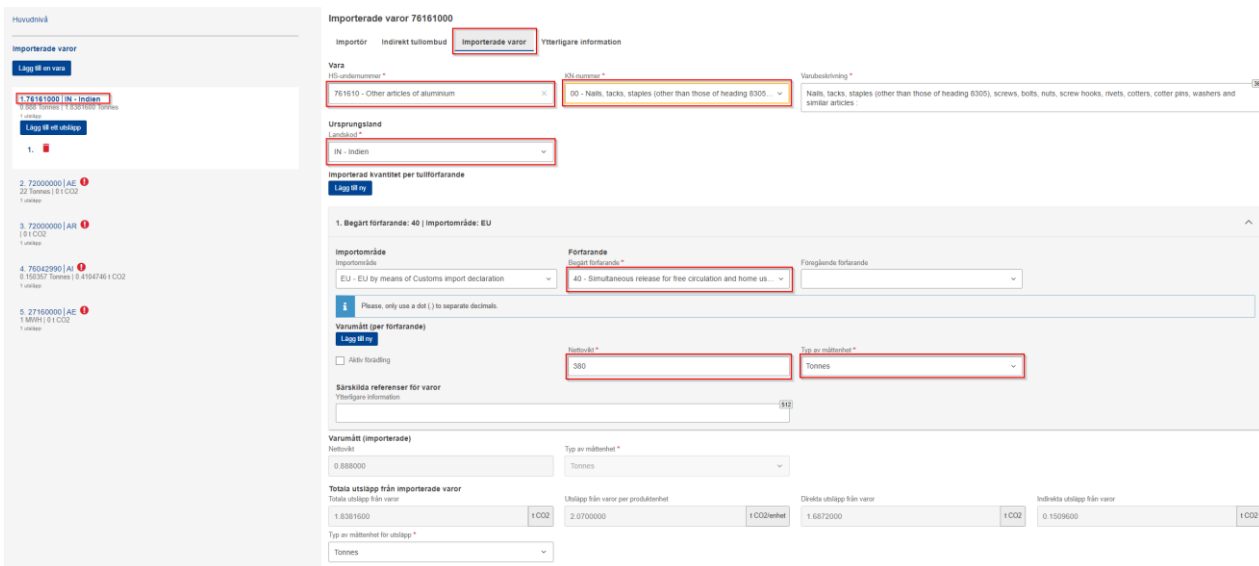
Huvudnivå

Importerade varor

Lägg till en vara

1. 76161000 | IN - Indien
0.888 Tonnes | 1.8381600 Tonnes
1 utsläpp
Lägg till ett utsläpp

1.

2. 72000000 | AE
22 Tonnes | 0 t CO2
1 utsläpp

3. 72000000 | AR
| 0 t CO2
1 utsläpp

4. 76042990 | AI
0.158357 Tonnes | 0.4184746 t CO2
1 utsläpp

5. 27160000 | AE
1 MWH | 0 t CO2
1 utsläpp

Importerade varor 76161000

Importör | Indirekt tullombud | Importerade varor | Ytterligare information

Vara
HS-undernummer *
761610 - Other articles of aluminium
KN-nummer *
00 - Nails, tacks, staples (other than those of heading 8305...
Varubeskrivning *
Nails, tacks, staples (other than those of heading 8305), screws, bolts, nuts, screw hooks, rivets, cotters, cotter pins, washers and similar articles :

Ursprungsland
Landskod *
IN - Indien

Importerad kvantitet per tullförfarande
Lägg till ny

1. Begärt förfarande: 40 | Importområde: EU

Importområde
Importområde
EU - EU by means of Customs import declaration
Förfarande
Begärt förfarande *
40 - Simultaneous release for free circulation and home us...
Föregående förfarande

Please, only use a dot (.) to separate decimals.

Varumått (per förfarande)
Lägg till ny
Aktiv förädling
Nettovikt *
380
Typ av måttenhet *
Tonnes

Särskilda referenser för varor
Ytterligare information
512

Varumått (importerade)
Nettovikt
0.888000
Typ av måttenhet *
Tonnes

Totala utsläpp från importerade varor
Totala utsläpp från varor
1.8381600 t CO2
Utsläpp från varor per produktenhet
2.0700000 t CO2/enhet
Direkta utsläpp från varor
1.6872000 t CO2
Indirekta utsläpp från varor
0.1509600 t CO2
Typ av måttenhet för utsläpp *
Tonnes